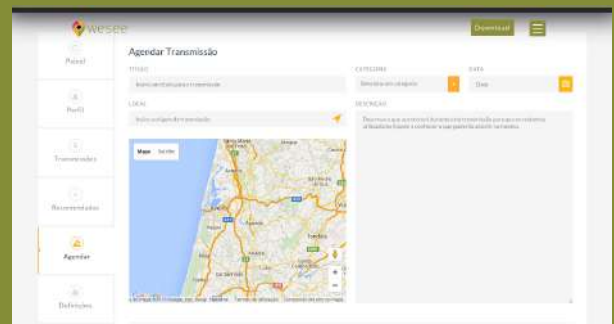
wesee

Download

Painel

Perfil

Transmissões

Recomendados

Agendar

Definições

Agendar Transmissão

TÍTULO

Insira um título para a transmissão

CATEGORIA

Selecione uma categoria

DATA

Data

LOCAL

Insira o local da transmissão

DESCRIÇÃO

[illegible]

Mapa

Satélite

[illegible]